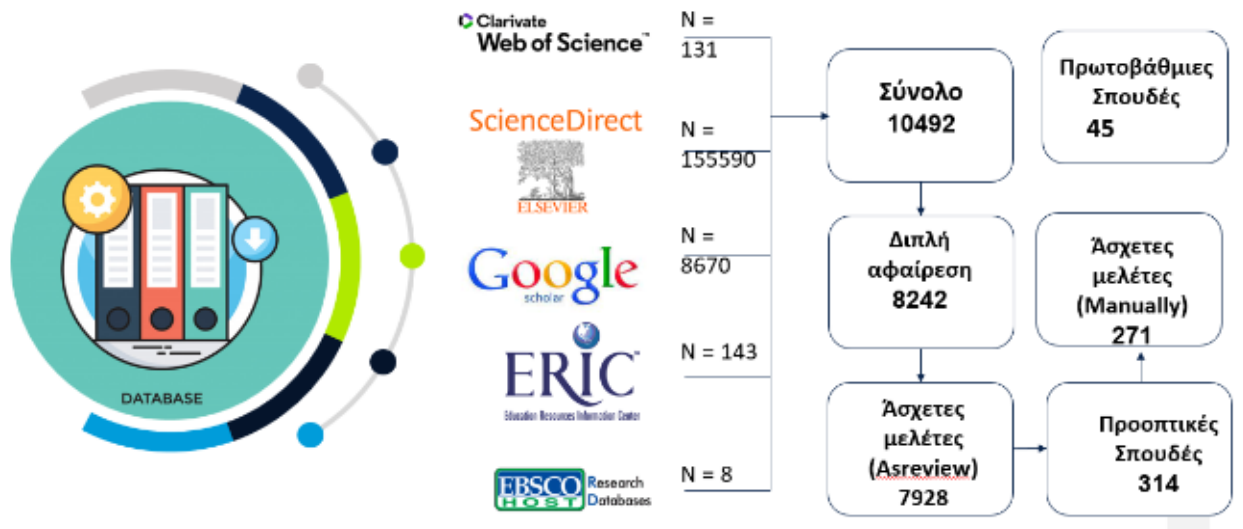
DATABASE

Clarivate
Web of Science™

N = 131

ScienceDirect
ELSEVIER

N = 155590

Google
scholar

N = 8670

ERIC
Education Resources Information Center

N = 143

EBSCO HOST Research Databases

N = 8

Σύνολο
10492

Πρωτοβάθμιες Σπουδές
45

Διπλή αφαίρεση
8242

Άσχετες μελέτες (Manually)
271

Άσχετες μελέτες (Asreview)
7928

Προοπτικές Σπουδές
314